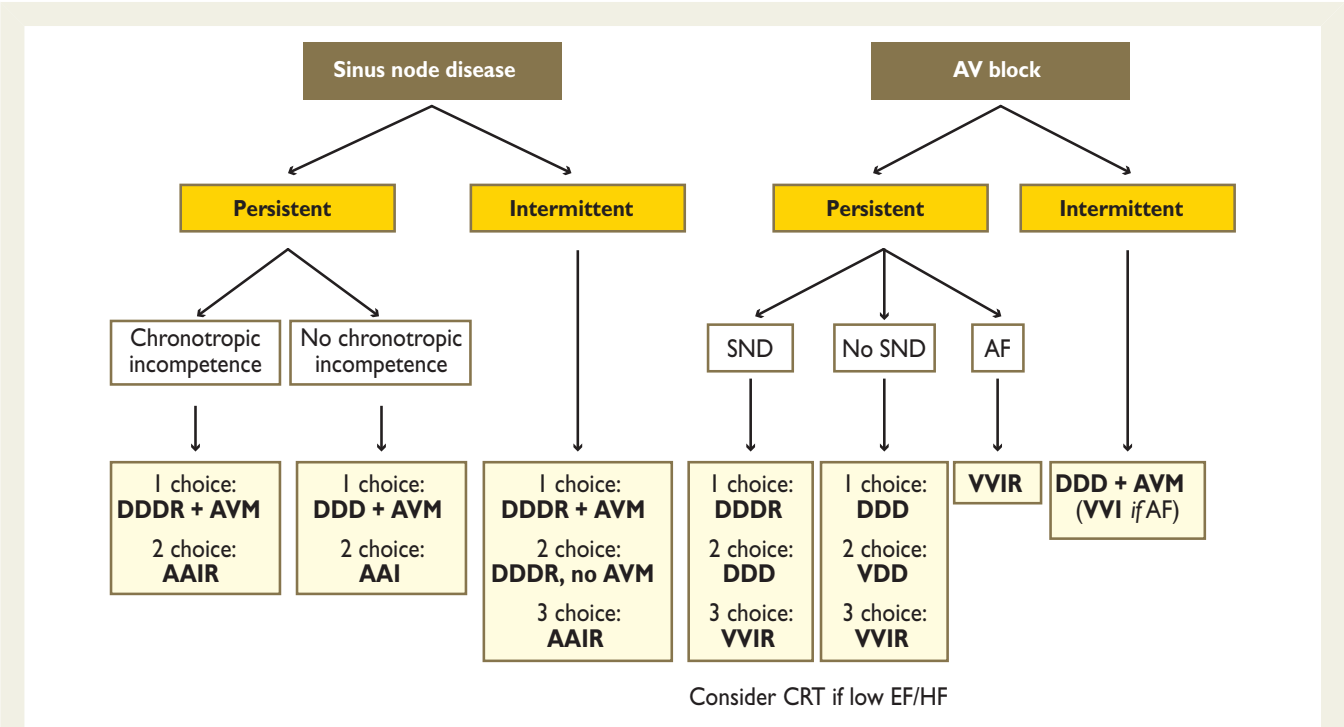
Sinus node disease

Persistent

Intermittent

Chronotropic incompetence

No chronotropic incompetence

1 choice:
**DDDR + AVM**
2 choice:
**AAIR**

1 choice:
**DDD + AVM**
2 choice:
**AAI**

1 choice:
**DDDR + AVM**
2 choice:
**DDDR, no AVM**
3 choice:
**AAIR**

AV block

Persistent

Intermittent

SND

No SND

AF

1 choice:
**DDDR**
2 choice:
**DDD**
3 choice:
**VVIR**

1 choice:
**DDD**
2 choice:
**VDD**
3 choice:
**VVIR**

**VVIR**

**DDD + AVM**
(**VVI** *if* AF)

Consider CRT if low EF/HF